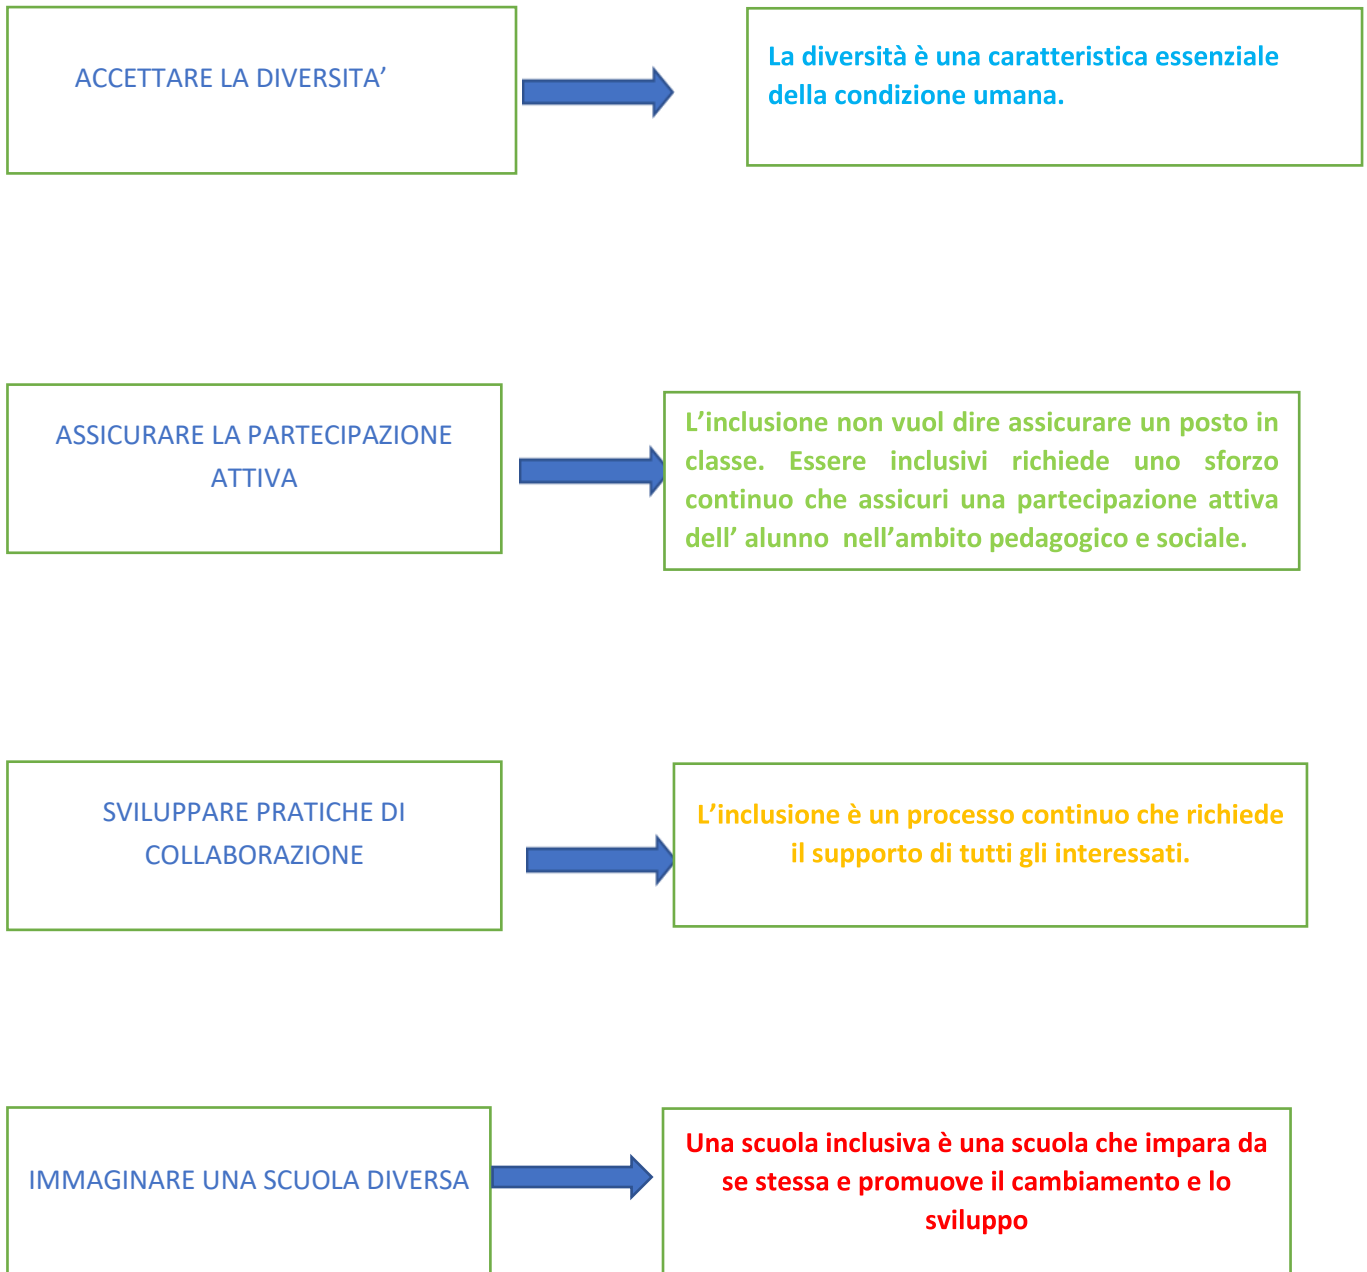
ACCETTARE LA DIVERSITA’

La diversità è una caratteristica essenziale della condizione umana.

ASSICURARE LA PARTECIPAZIONE ATTIVA

L’inclusione non vuol dire assicurare un posto in classe. Essere inclusivi richiede uno sforzo continuo che assicuri una partecipazione attiva dell’ alunno nell’ambito pedagogico e sociale.

SVILUPPARE PRATICHE DI COLLABORAZIONE

L’inclusione è un processo continuo che richiede il supporto di tutti gli interessati.

IMMAGINARE UNA SCUOLA DIVERSA

Una scuola inclusiva è una scuola che impara da se stessa e promuove il cambiamento e lo sviluppo